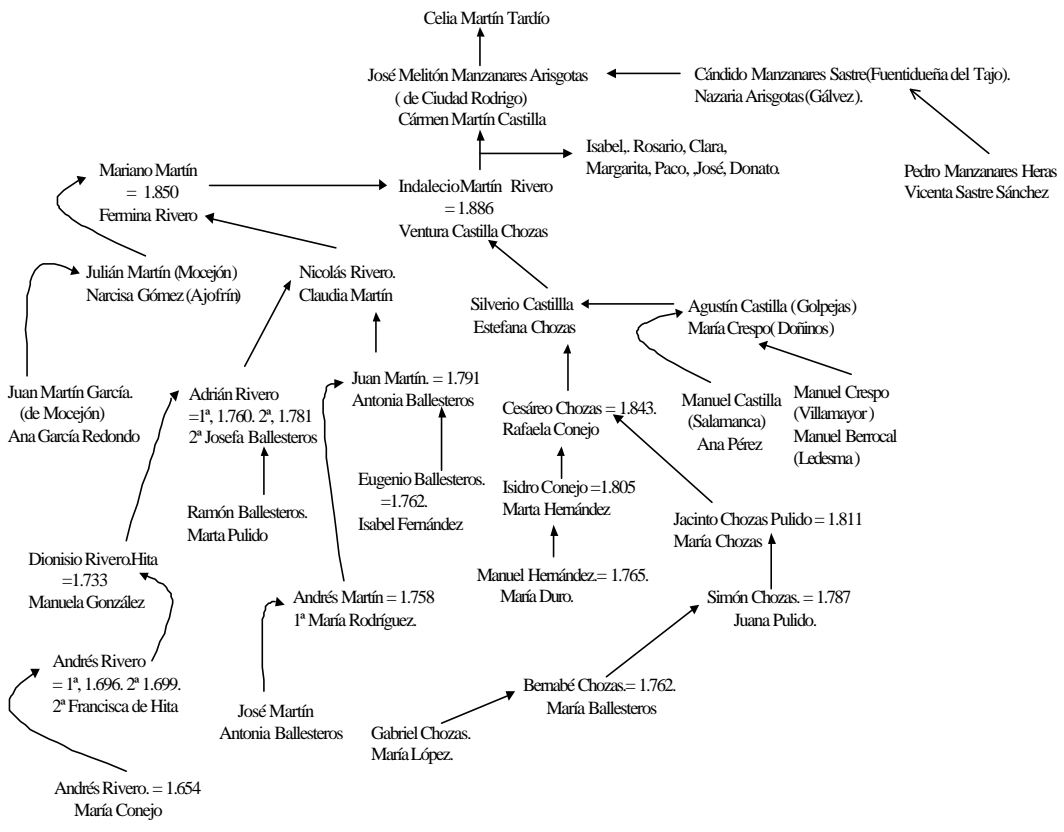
Celia Martín Tardío

José Melitón Manzanares Arisgotas
( de Ciudad Rodrigo)
Cármen Martín Castilla

Cándido Manzanares Sastre(Fuentidueña del Tajo).
Nazaria Arisgotas(Gálvez).

Isabel,. Rosario, Clara,
Margarita, Paco, ,José, Donato.

Pedro Manzanares Heras
Vicenta Sastre Sánchez

Mariano Martín
= 1.850
Fermina Rivero

IndalecioMartín Rivero
= 1.886
Ventura Castilla Chozas

Julián Martín (Mocejón)
Narcisa Gómez (Ajofrín)

Nicolás Rivero.
Claudia Martín

Silverio Castillla
Estefana Chozas

Agustín Castilla (Golpejas)
María Crespo( Doñinos)

Juan Martín García.
(de Mocejón)
Ana García Redondo

Adrián Rivero
=1ª, 1.760. 2ª, 1.781
2ª Josefa Ballesteros

Juan Martín. = 1.791
Antonia Ballesteros

Cesáreo Chozas = 1.843.
Rafaela Conejo

Manuel Castilla
(Salamanca)
Ana Pérez

Manuel Crespo
(Villamayor )
Manuel Berrocal
(Ledesma )

Eugenio Ballesteros.
=1.762.
Isabel Fernández

Isidro Conejo =1.805
Marta Hernández

Ramón Ballesteros.
Marta Pulido

Jacinto Chozas Pulido = 1.811
María Chozas

Dionisio Rivero.Hita
=1.733
Manuela González

Andrés Martín = 1.758
1ª María Rodríguez.

Manuel Hernández.= 1.765.
María Duro.

Simón Chozas. = 1.787
Juana Pulido.

Andrés Rivero
= 1ª, 1.696. 2ª 1.699.
2ª Francisca de Hita

Bernabé Chozas.= 1.762.
María Ballesteros

José Martín
Antonia Ballesteros

Gabriel Chozas.
María López.

Andrés Rivero. = 1.654
María Conejo